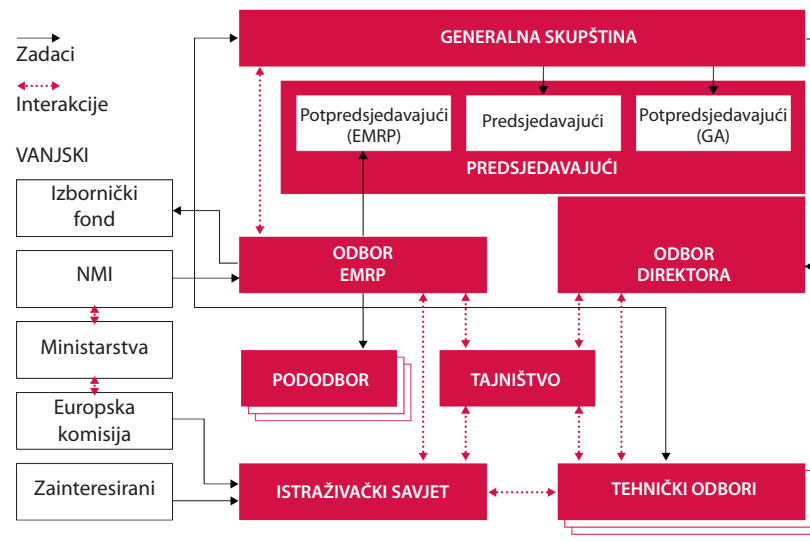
Zadaci

Interakcije

VANJSKI

Izbornički fond

NMI

Ministarstva

Europska komisija

Zainteresirani

GENERALNA SKUPŠTINA

Potpredsjedavajući (EMRP)

Predsjedavajući

Potpredsjedavajući (GA)

PREDSJEDAVAJUĆI

ODBOR EMRP

ODBOR DIREKTORA

PODODBOR

TAJNIŠTVO

ISTRAŽIVAČKI SAVJET

TEHNIČKI ODBORI